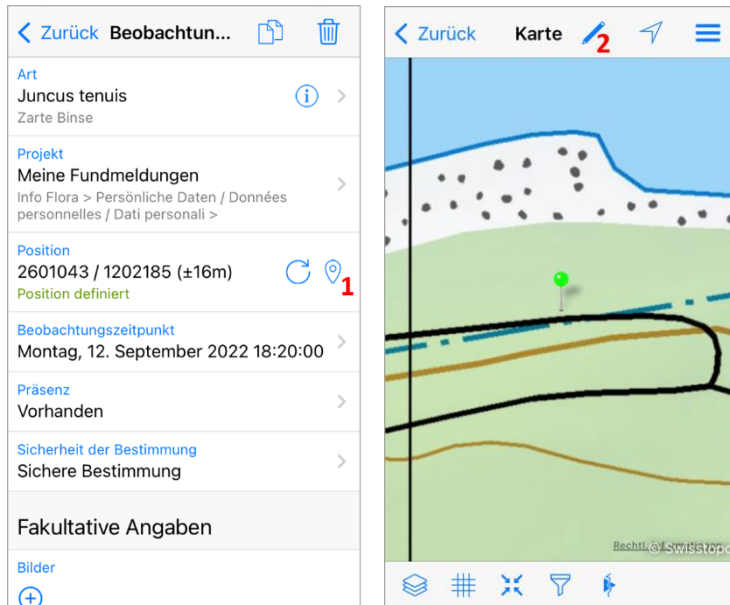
Zurück Beobachtun...

Art
Juncus tenuis
Zarte Binse

Projekt
Meine Fundmeldungen
Info Flora > Persönliche Daten / Données personnelles / Dati personali >

Position
2601043 / 1202185 (±16m)
Position definiert

1

Beobachtungszeitpunkt
Montag, 12. September 2022 18:20:00

Präsenz
Vorhanden

Sicherheit der Bestimmung
Sichere Bestimmung

Fakultative Angaben

Bilder

Zurück Karte

2

Rechtl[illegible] © Swisstop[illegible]